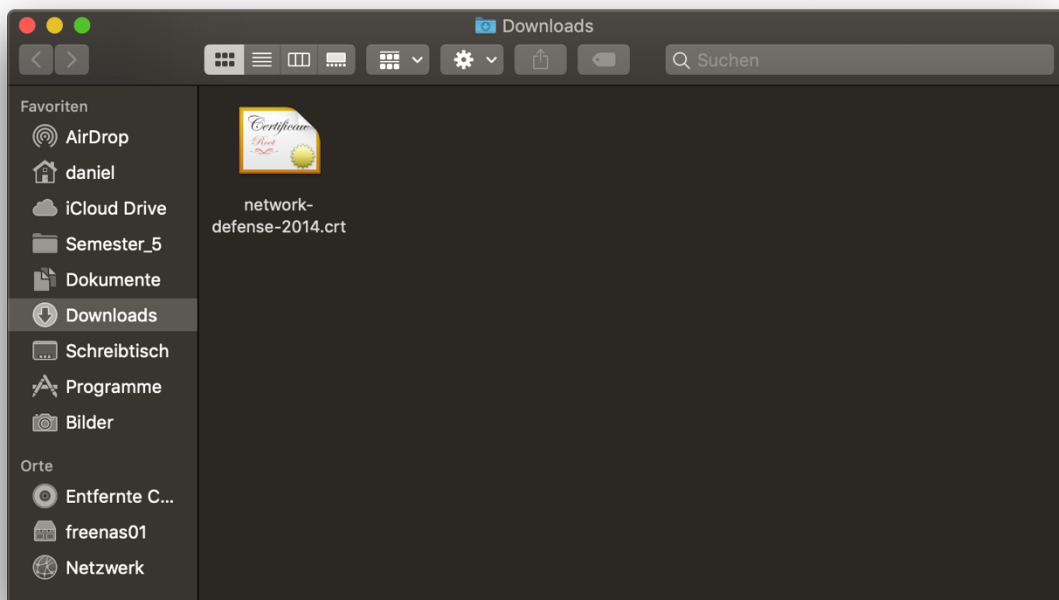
Downloads

Suchen

Favoriten

AirDrop

daniel

iCloud Drive

Semester_5

Dokumente

Downloads

Schreibtisch

Programme

Bilder

Orte

Entfernte C...

freenas01

Netzwerk

Certificate
Root

network-defense-2014.crt